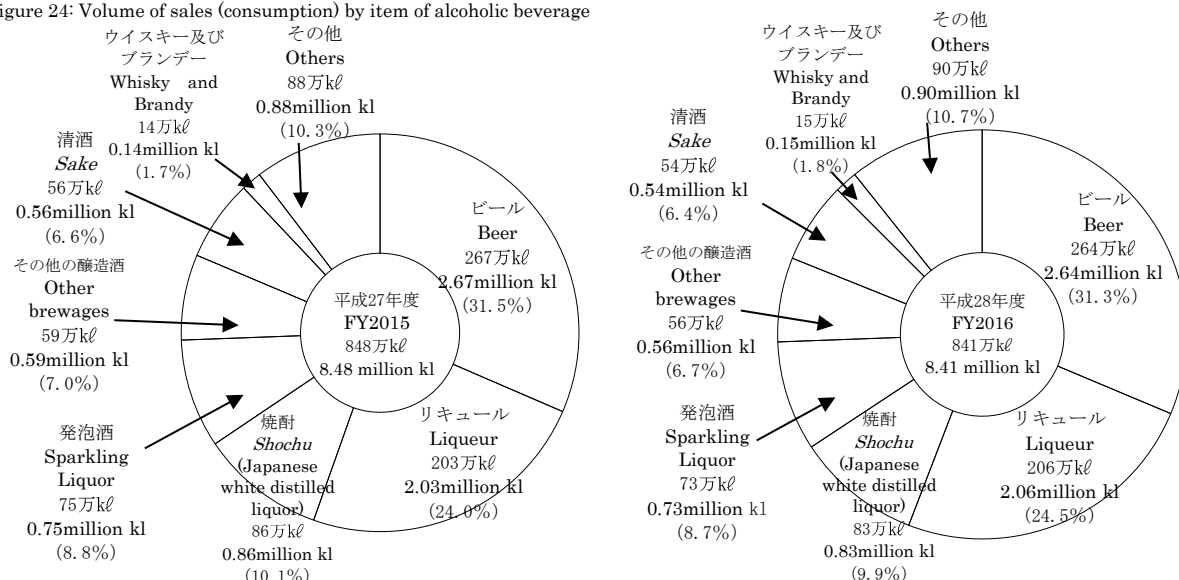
igure 24: Volume of sales (consumption) by item of alcoholic beverage

ウイスキー及び ブランデー Whisky and Brandy 14万k$\ell$ 0.14million kl (1.7%)

その他 Others 88万k$\ell$ 0.88million kl (10.3%)

清酒 Sake 56万k$\ell$ 0.56million kl (6.6%)

ビール Beer 267万k$\ell$ 2.67million kl (31.5%)

その他の醸造酒 Other brewages 59万k$\ell$ 0.59million kl (7.0%)

平成27年度 FY2015 848万k$\ell$ 8.48 million kl

発泡酒 Sparkling Liquor 75万k$\ell$ 0.75million kl (8.8%)

焼酎 Shochu (Japanese white distilled liquor) 86万k$\ell$ 0.86million kl (10.1%)

リキュール Liqueur 203万k$\ell$ 2.03million kl (24.0%)

ウイスキー及び ブランデー Whisky and Brandy 15万k$\ell$ 0.15million kl (1.8%)

その他 Others 90万k$\ell$ 0.90million kl (10.7%)

清酒 Sake 54万k$\ell$ 0.54million kl (6.4%)

ビール Beer 264万k$\ell$ 2.64million kl (31.3%)

その他の醸造酒 Other brewages 56万k$\ell$ 0.56million kl (6.7%)

平成28年度 FY2016 841万k$\ell$ 8.41 million kl

発泡酒 Sparkling Liquor 73万k$\ell$ 0.73million kl (8.7%)

焼酎 Shochu (Japanese white distilled liquor) 83万k$\ell$ 0.83million kl (9.9%)

リキュール Liqueur 206万k$\ell$ 2.06million kl (24.5%)